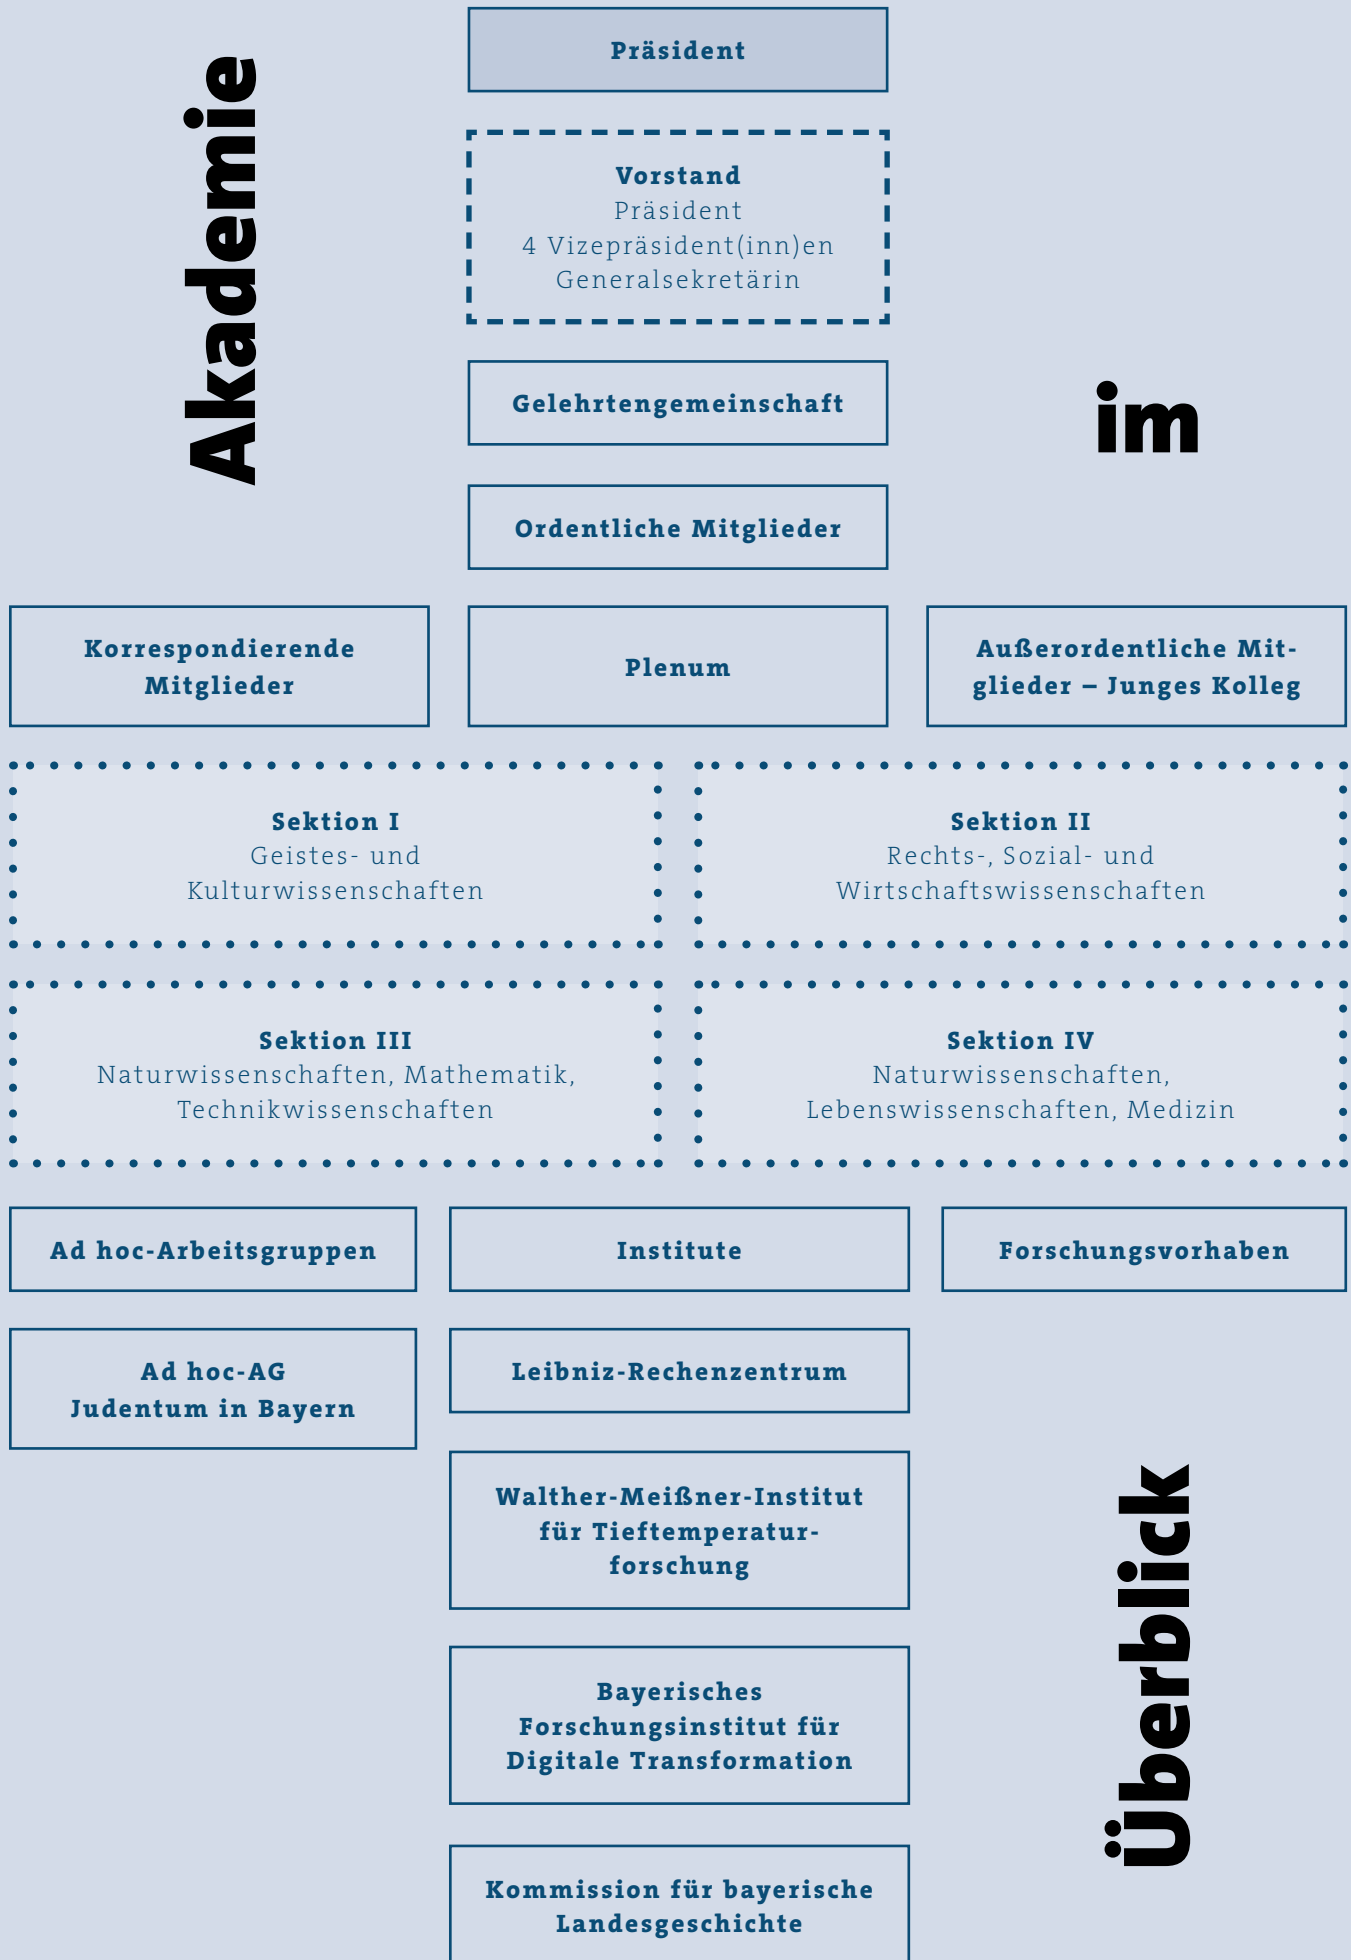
Akademie

Präsident

Vorstand
Präsident
4 Vizepräsident(inn)en
Generalsekretärin

Gelehrtengemeinschaft

im

Ordentliche Mitglieder

Korrespondierende Mitglieder

Plenum

Außerordentliche Mitglieder – Junges Kolleg

Sektion I
Geistes- und Kulturwissenschaften

Sektion II
Rechts-, Sozial- und Wirtschaftswissenschaften

Sektion III
Naturwissenschaften, Mathematik, Technikwissenschaften

Sektion IV
Naturwissenschaften, Lebenswissenschaften, Medizin

Ad hoc-Arbeitsgruppen

Institute

Forschungsvorhaben

Ad hoc-AG
Judentum in Bayern

Leibniz-Rechenzentrum

Walther-Meißner-Institut für Tieftemperaturforschung

Bayerisches Forschungsinstitut für Digitale Transformation

Kommission für bayerische Landesgeschichte

Überblick